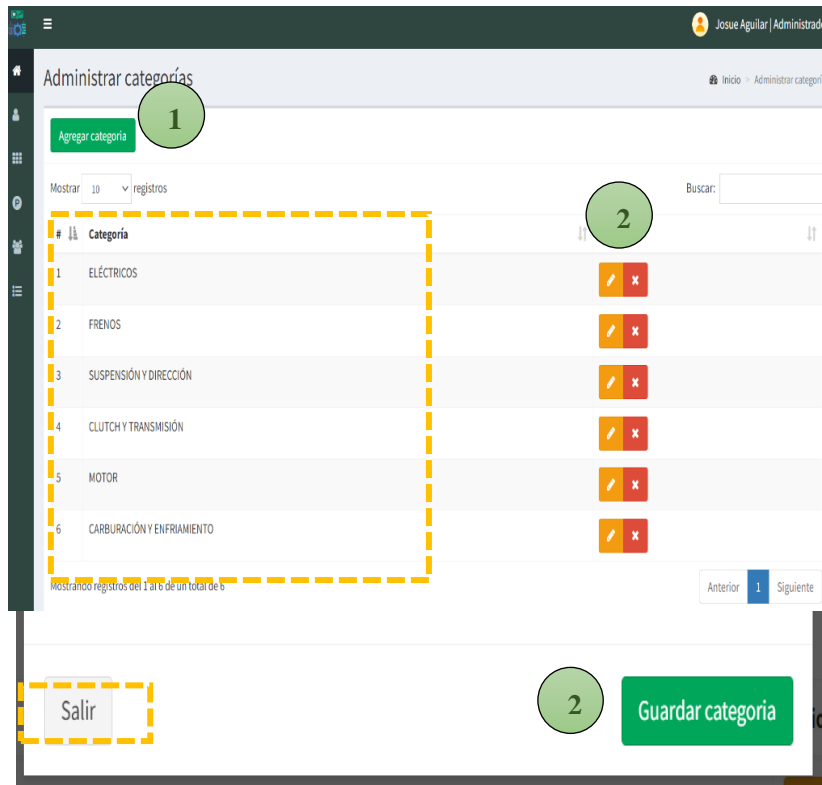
Josue Aguilar | Administrad

Administrar categorías

Inicio > Administrar categori

Agregar categoría

1

Mostrar 10 registros

Buscar:

2

| # | Categoría | |
|---|---|---|
| 1 | ELÉCTRICOS | |
| 2 | FRENOS | |
| 3 | SUSPENSIÓN Y DIRECCIÓN | |
| 4 | CLUTCH Y TRANSMISIÓN | |
| 5 | MOTOR | |
| 6 | CARBURACIÓN Y ENFRIAMIENTO | |

Mostrando registros del 1 al 6 de un total de 6

Anterior 1 Siguiente

Salir

2

Guardar categoria